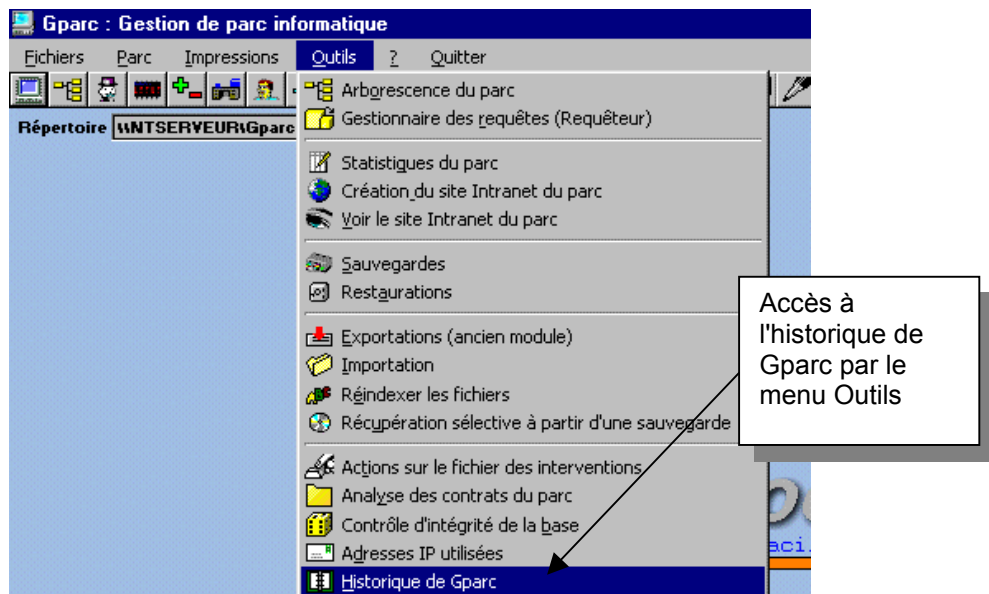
Gparc : Gestion de parc informatique

Fichiers Parc Impressions Outils ? Quitter

Répertoire \\NTSERVEUR\Gparc

Arborescence du parc
Gestionnaire des requêtes (Requêteur)
Statistiques du parc
Création du site Intranet du parc
Voir le site Intranet du parc
Sauvegardes
Restaurations
Exportations (ancien module)
Importation
Réindexer les fichiers
Récupération sélective à partir d'une sauvegarde
Actions sur le fichier des interventions
Analyse des contrats du parc
Contrôle d'intégrité de la base
Adresses IP utilisées
Historique de Gparc

Accès à l'historique de Gparc par le menu Outils